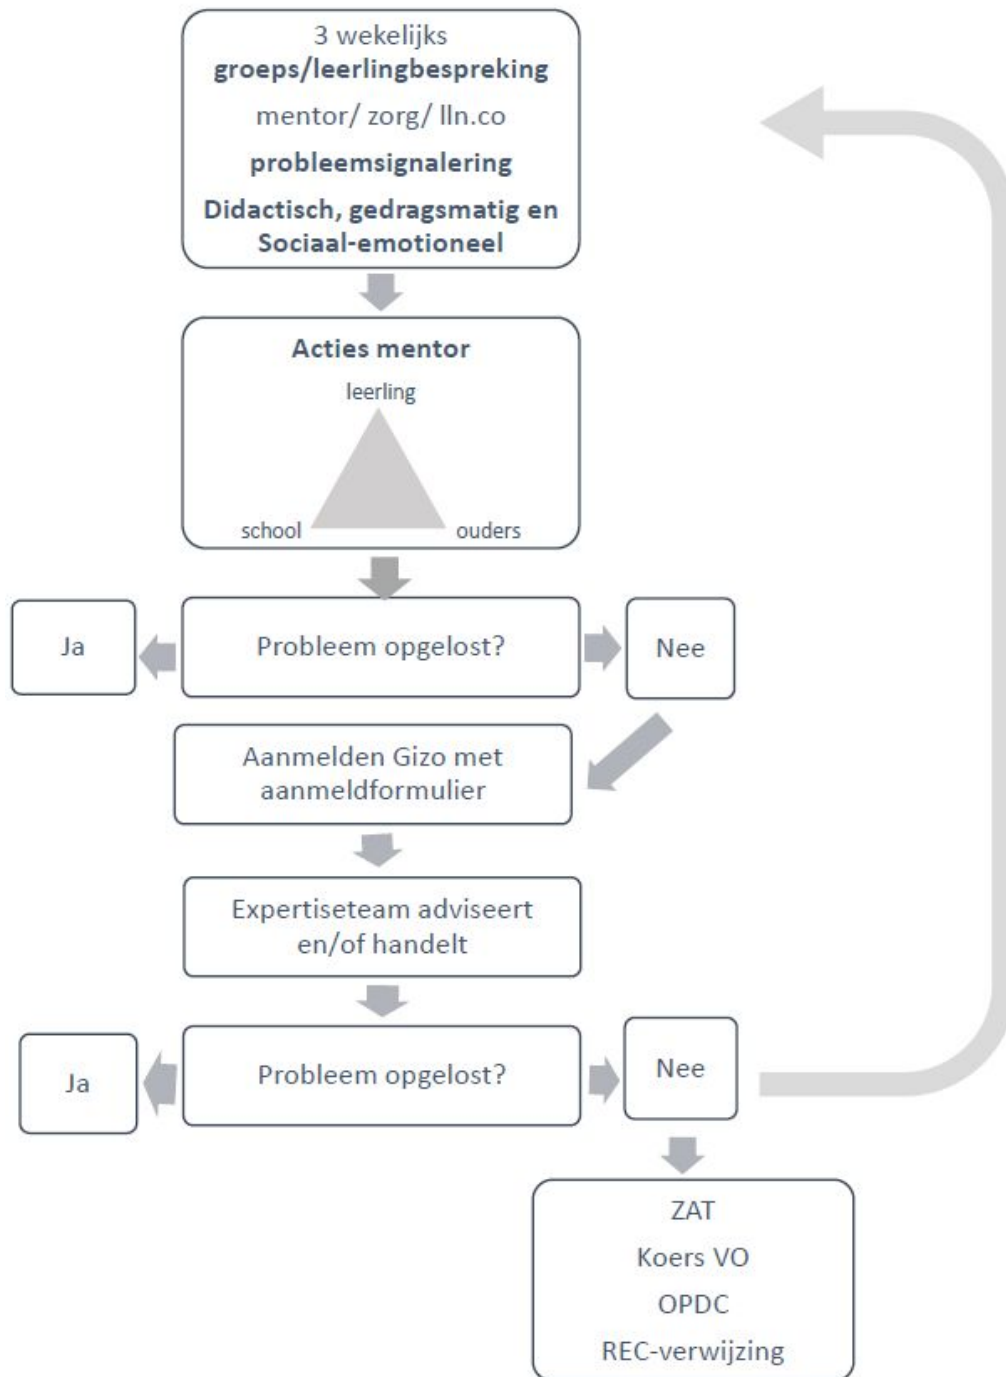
3 wekelijks
**groeps/leerlingbespreking**
mentor/ zorg/ lln.co
**probleemsignalering**
**Didactisch, gedragsmatig en Sociaal-emotioneel**

**Acties mentor**
leerling
school
ouders

Ja

Probleem opgelost?

Nee

Aanmelden Gizo met aanmeldformulier

Expertiseteam adviseert en/of handelt

Ja

Probleem opgelost?

Nee

ZAT
Koers VO
OPDC
REC-verwijzing